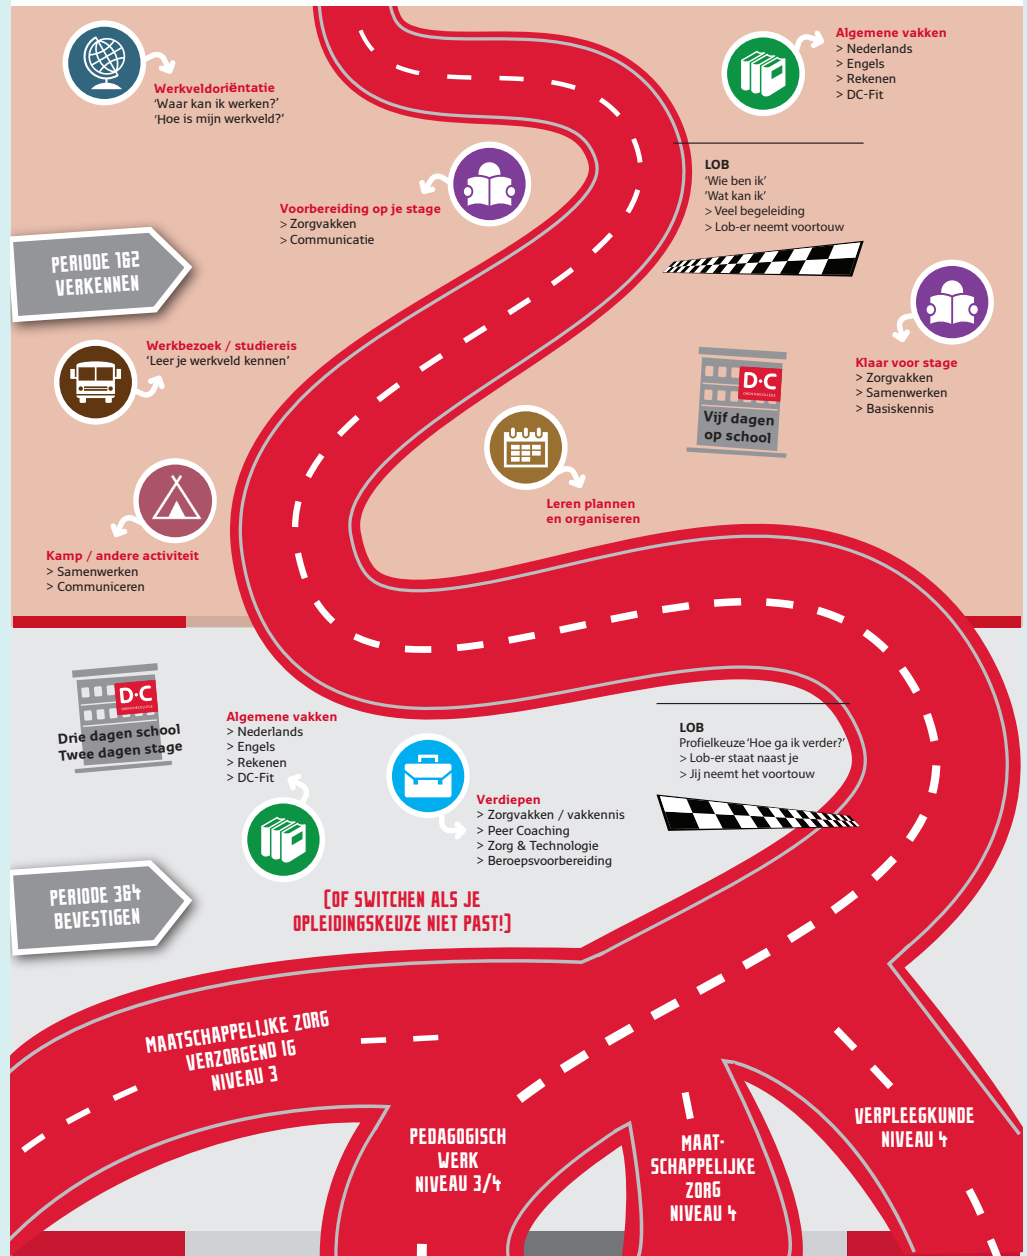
Werkveldoriëntatie
'Waar kan ik werken?'
'Hoe is mijn werkveld?'

Algemene vakken
> Nederlands
> Engels
> Rekenen
> DC-Fit

LOB
'Wie ben ik'
'Wat kan ik'
> Veel begeleiding
> Lob-er neemt voortouw

Voorbereiding op je stage
> Zorgvakken
> Communicatie

PERIODE 1&2
VERKENNEN

Werkbezoek / studiereis
'Leer je werkveld kennen'

D·C
Vijf dagen op school

Klaar voor stage
> Zorgvakken
> Samenwerken
> Basiskennis

Leren plannen en organiseren

Kamp / andere activiteit
> Samenwerken
> Communiceren

D·C
Drie dagen school
Twee dagen stage

Algemene vakken
> Nederlands
> Engels
> Rekenen
> DC-Fit

LOB
Profielkeuze 'Hoe ga ik verder?'
> Lob-er staat naast je
> Jij neemt het voortouw

Verdiepen
> Zorgvakken / vakkennis
> Peer Coaching
> Zorg & Technologie
> Beroepsvoorbereiding

PERIODE 3&4
BEVESTIGEN

(OF SWITCHEN ALS JE OPLEIDINGSKEUZE NIET PAST!)

MAATSCHAPPELIJKE ZORG
VERZORGEND IG
NIVEAU 3

PEDAGOGISCH WERK
NIVEAU 3/4

MAATSCHAPPELIJKE ZORG
NIVEAU 4

VERPLEEGKUNDE
NIVEAU 4